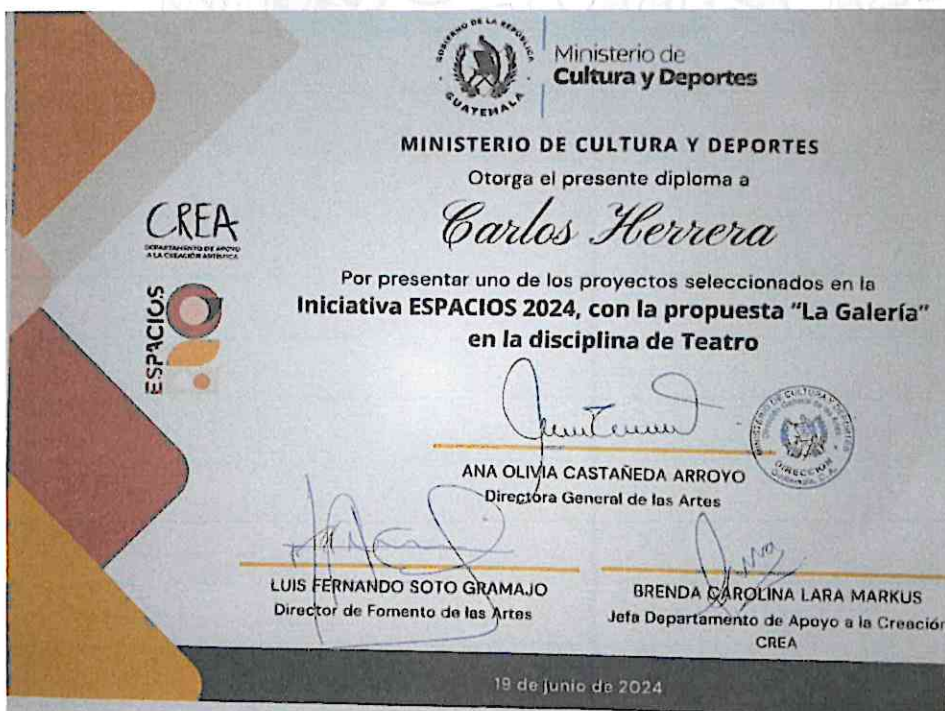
GOBIERNO DE LA REPÚBLICA
GUATEMALA

Ministerio de
Cultura y Deportes

MINISTERIO DE CULTURA Y DEPORTES

Otorga el presente diploma a

Carlos Herrera

Por presentar uno de los proyectos seleccionados en la Iniciativa ESPACIOS 2024, con la propuesta "La Galería" en la disciplina de Teatro

CREA
DEPARTAMENTO DE APOYO A LA CREACIÓN ARTÍSTICA

ESPACIOS

MINISTERIO DE CULTURA Y DEPORTES
DIRECCIÓN
GUATEMALA, C.A.

ANA OLIVIA CASTAÑEDA ARROYO
Directora General de las Artes

LUIS FERNANDO SOTO GRAMAJO
Director de Fomento de las Artes

BRENDA CAROLINA LARA MARKUS
Jefa Departamento de Apoyo a la Creación CREA

19 de junio de 2024